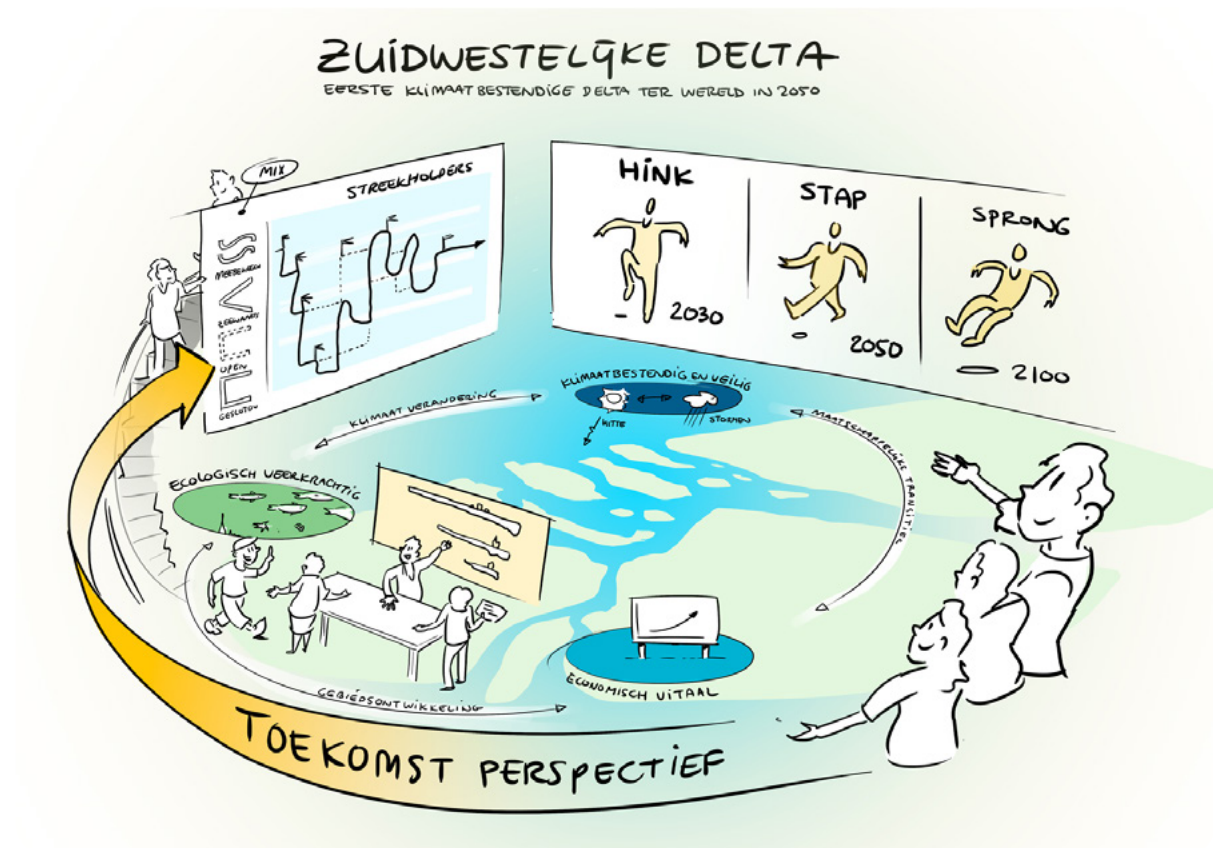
ZUIDWESTELIJKE DELTA
EERSTE KLIMAATBESTENDIGE DELTA TER WERELD IN 2050

MIX

STREEKHOLDERS

MEEBEWEGEN

BEGRAAND

OPEN

GESLOTEN

HINK

2030

STAP

2050

SPRONG

2100

KLIMAATBESTENDIG EN VEILIG

HITTE

STORMEN

KLIMAAT VERANDERING

MAATSCHAPPELIJKE TRANSITIES

ECOLOGISCH VEERKRACHTIG

ECONOMISCH VITAAL

GEBIEDSONTWIKKELING

TOEKOMST PERSPECTIEF